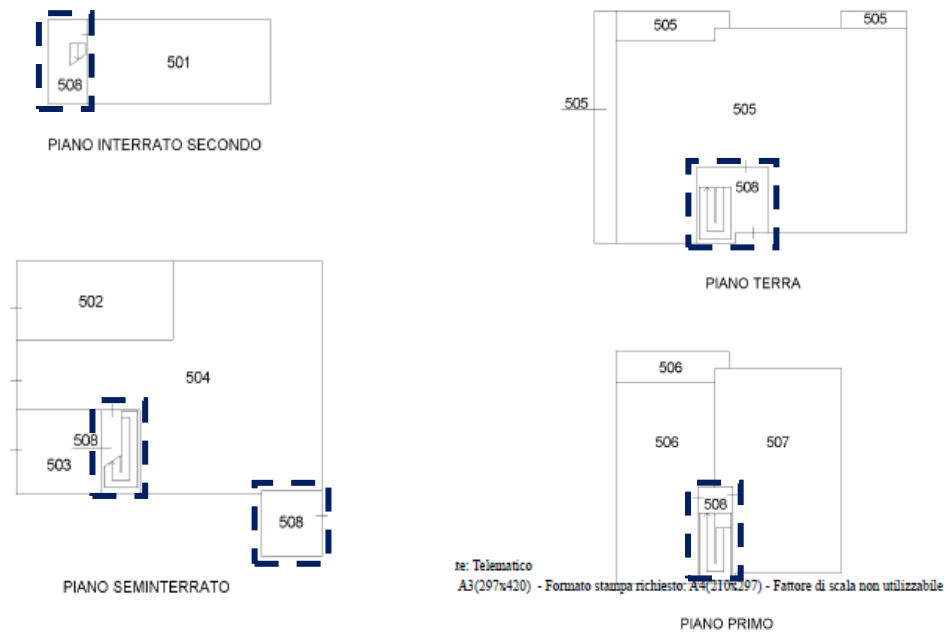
508

501

PIANO INTERRATO SECONDO

505

505

505

505

508

PIANO TERRA

502

504

508

503

508

PIANO SEMINTERRATO

506

506

507

508

te: Telematico

A3(297x420) - Formato stampa richiesto: A4(210x297) - Fattore di scala non utilizzabile

PIANO PRIMO